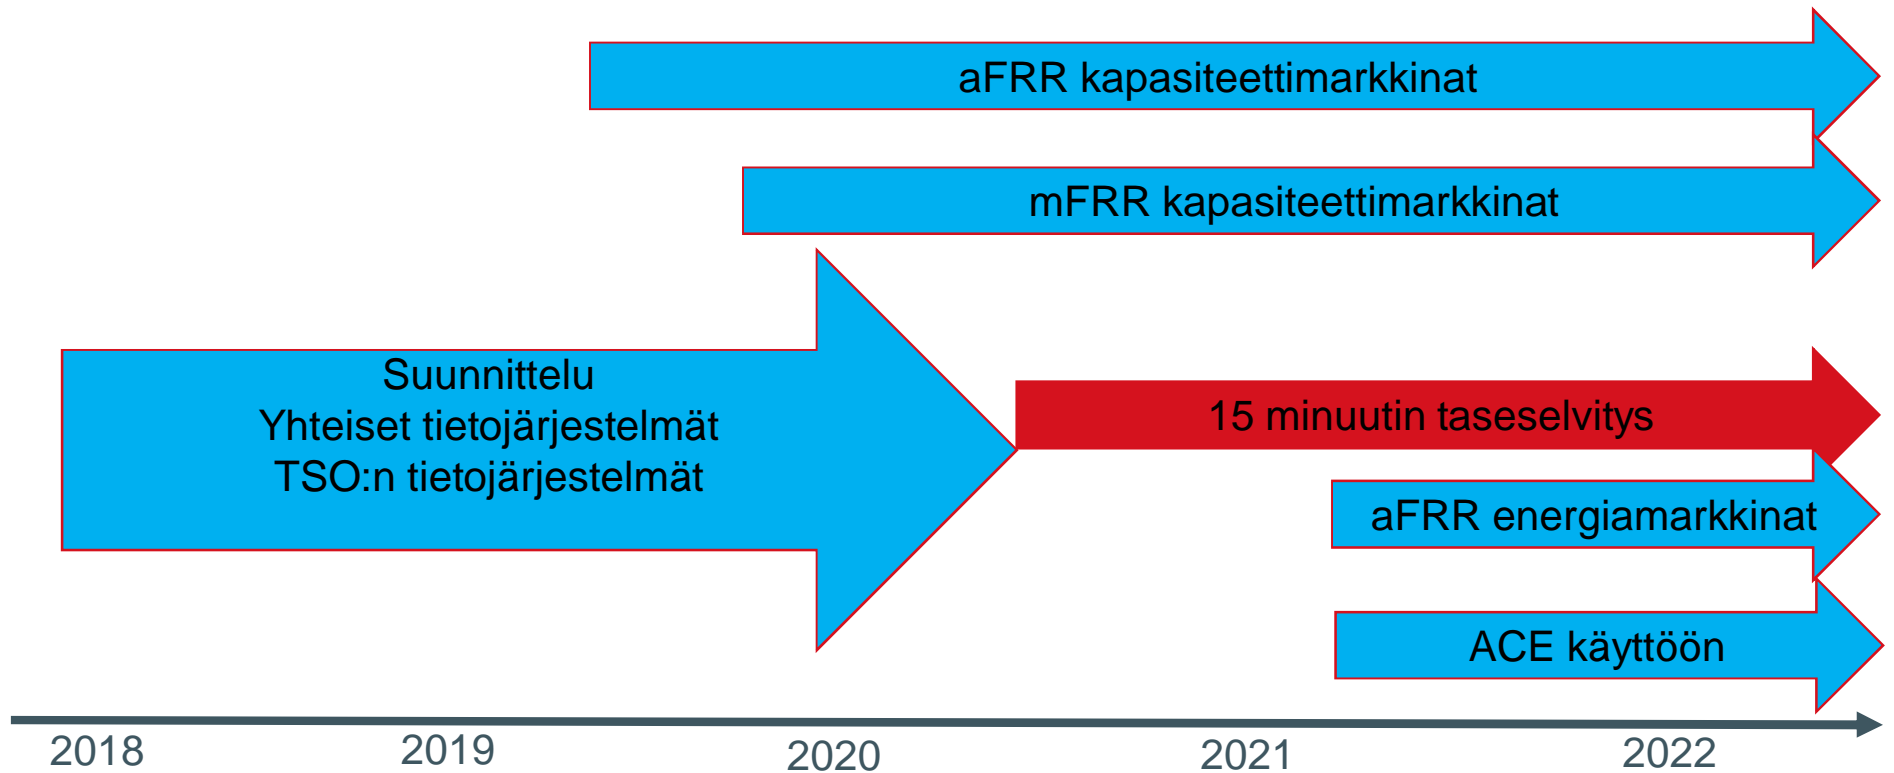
aFRR kapasiteettimarkkinat

mFRR kapasiteettimarkkinat

Suunnittelu
Yhteiset tietojärjestelmät
TSO:n tietojärjestelmät

15 minuutin taseselvitys

aFRR energiamarkkinat

ACE käyttöön

2018
2019
2020
2021
2022